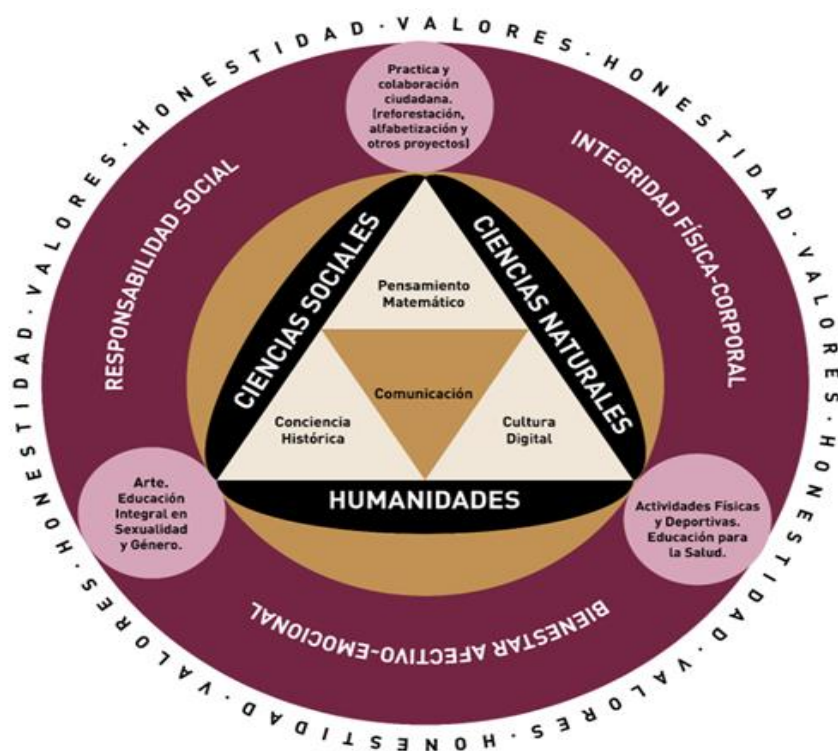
HONESTIDAD · VALORES · HONESTIDAD · VALORES · HONESTIDAD · VALORES · HONESTIDAD · VALORES · HONESTIDAD · VALORES ·

Practica y colaboración ciudadana. (reforestación, alfabetización y otros proyectos)

RESPONSABILIDAD SOCIAL

INTEGRIDAD FÍSICA-CORPORAL

CIENCIAS SOCIALES

CIENCIAS NATURALES

Pensamiento Matemático

Comunicación

Conciencia Histórica

Cultura Digital

HUMANIDADES

Arte. Educación Integral en Sexualidad y Género.

Actividades Físicas y Deportivas. Educación para la Salud.

BIENESTAR AFECTIVO-EMOCIONAL